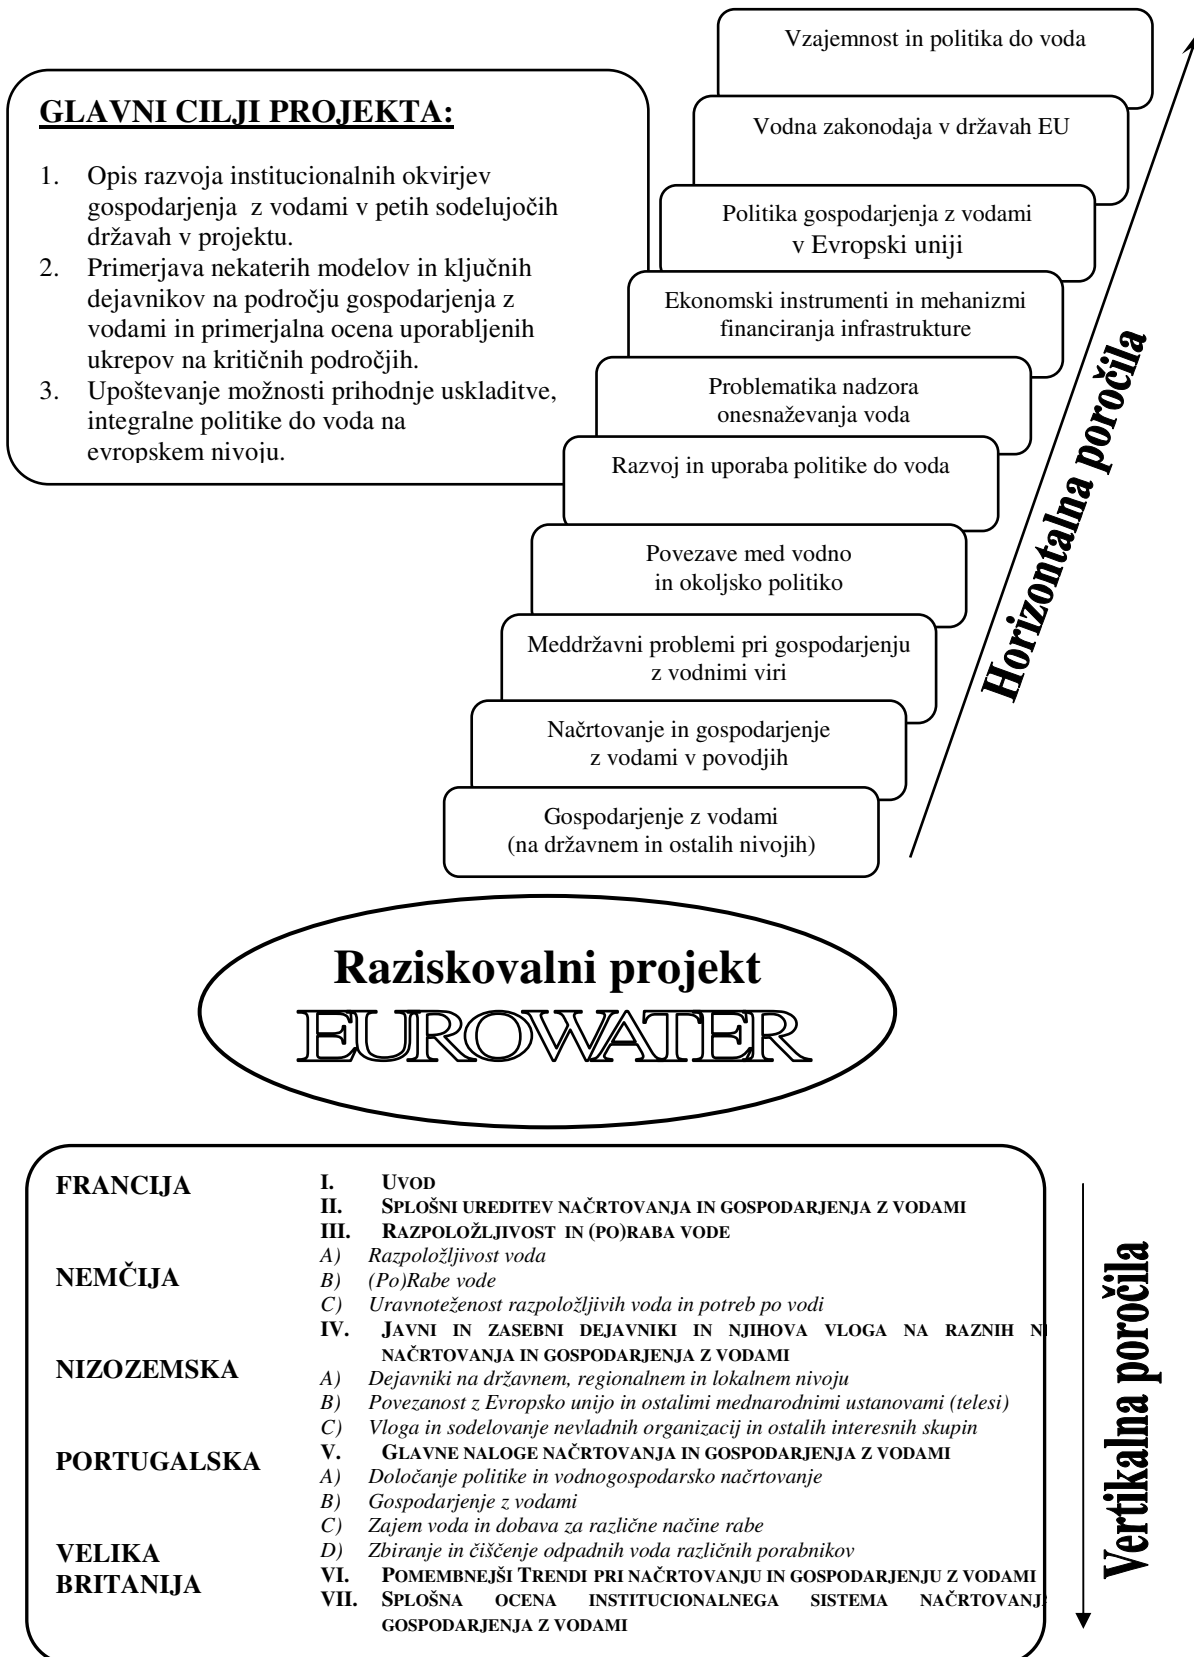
GLAVNI CILJI PROJEKTA:

1. Opis razvoja institucionalnih okvirjev gospodarjenja z vodami v petih sodelujočih državah v projektu.
2. Primerjava nekaterih modelov in ključnih dejavnikov na področju gospodarjenja z vodami in primerjalna ocena uporabljenih ukrepov na kritičnih področjih.
3. Upoštevanje možnosti prihodnje uskladitve, integralne politike do voda na evropskem nivoju.

Vzajemnost in politika do voda

Vodna zakonodaja v državah EU

Politika gospodarjenja z vodami v Evropski uniji

Ekonomski instrumenti in mehanizmi financiranja infrastrukture

Problematika nadzora onesnaževanja voda

Razvoj in uporaba politike do voda

Povezave med vodno in okoljsko politiko

Meddržavni problemi pri gospodarjenju z vodnimi viri

Načrtovanje in gospodarjenje z vodami v povodjih

Gospodarjenje z vodami (na državnem in ostalih nivojih)

Horizontalna poročila

Raziskovalni projekt
EUROWATER

FRANCIJA

NEMČIJA

NIZOZEMSKA

PORTUGALSKA

VELIKA BRITANIJA

I. UVOD
II. SPLOŠNI UREDITEV NAČRTOVANJA IN GOSPODARJENJA Z VODAMI
III. RAZPOLOŽLJIVOST IN (PO)RABA VODE
A) Razpoložljivost voda
B) (Po)Rabe vode
C) Uravnoteženost razpoložljivih voda in potreb po vodi
IV. JAVNI IN ZASEBNI DEJAVNIKI IN NJIHOVA VLOGA NA RAZNIH N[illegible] NAČRTOVANJA IN GOSPODARJENJA Z VODAMI
A) Dejavniki na državnem, regionalnem in lokalnem nivoju
B) Povezanost z Evropsko unijo in ostalimi mednarodnimi ustanovami (telesi)
C) Vloga in sodelovanje nevladnih organizacij in ostalih interesnih skupin
V. GLAVNE NALOGE NAČRTOVANJA IN GOSPODARJENJA Z VODAMI
A) Določanje politike in vodnogospodarsko načrtovanje
B) Gospodarjenje z vodami
C) Zajem voda in dobava za različne načine rabe
D) Zbiranje in čiščenje odpadnih voda različnih porabnikov
VI. POMEMBNEJŠI TRENDI PRI NAČRTOVANJU IN GOSPODARJENJU Z VODAMI
VII. SPLOŠNA OCENA INSTITUCIONALNEGA SISTEMA NAČRTOVANJ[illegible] GOSPODARJENJA Z VODAMI

Vertikalna poročila